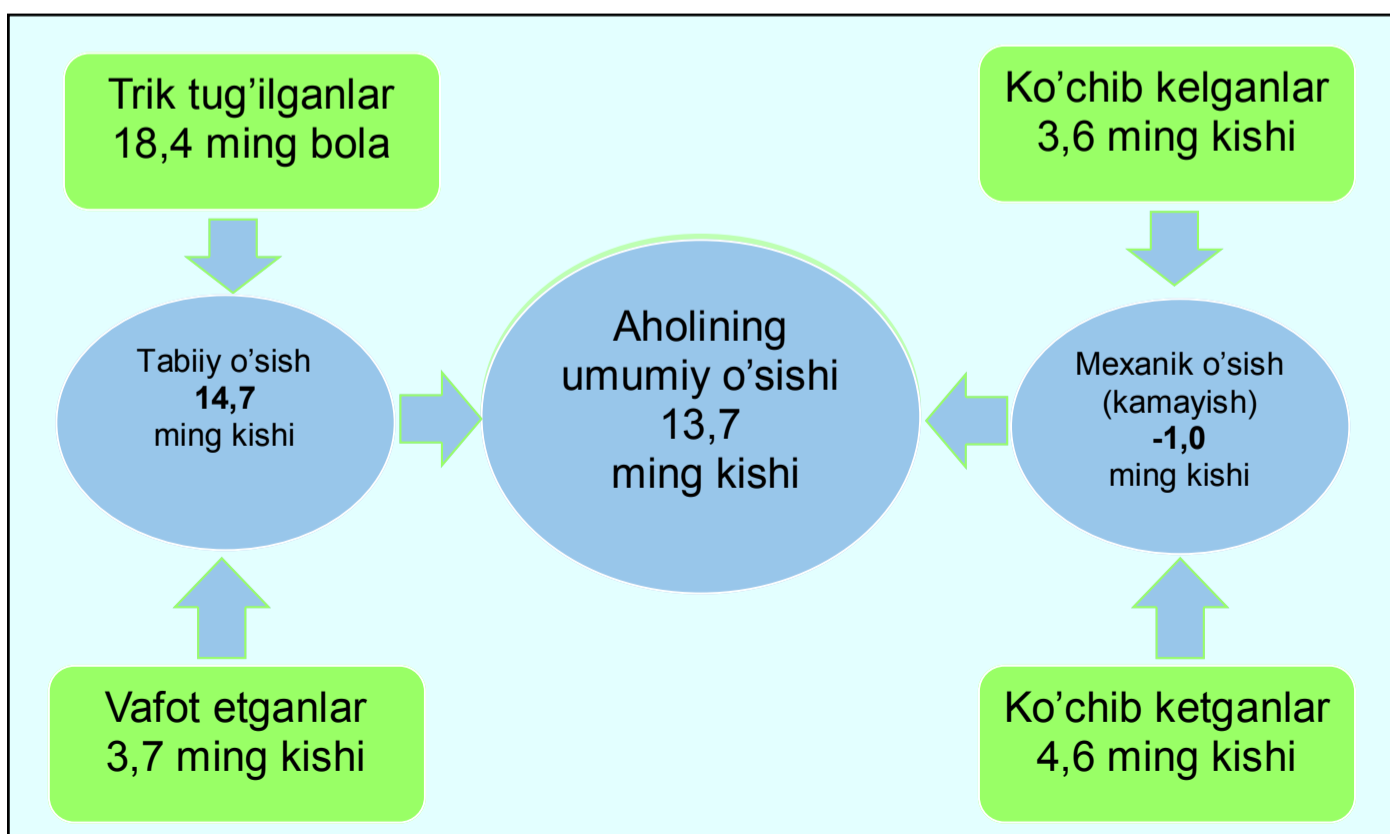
Trik tug’ilganlar
18,4 ming bola

Ko’chib kelganlar
3,6 ming kishi

Tabiiy o’sish
**14,7**
ming kishi

Aholining
umumiy o’sishi
13,7
ming kishi

Mexanik o’sish
(kamayish)
**-1,0**
ming kishi

Vafot etganlar
3,7 ming kishi

Ko’chib ketganlar
4,6 ming kishi